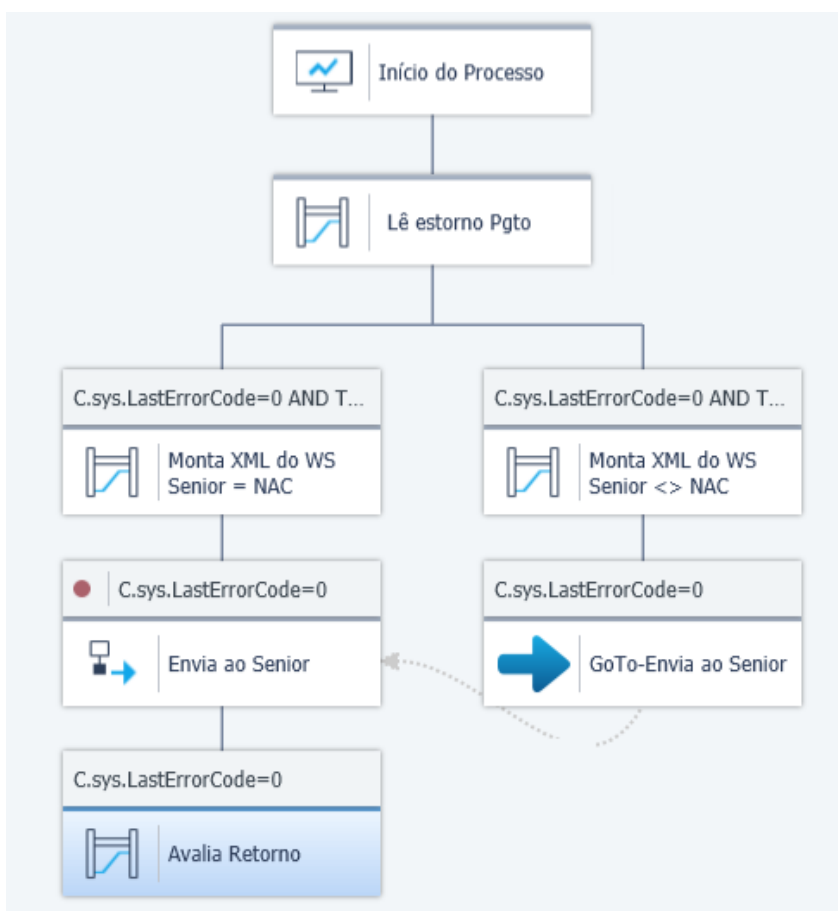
Início do Processo

Lê estorno Pgto

C.sys.LastErrorCode=0 AND T...

Monta XML do WS Senior = NAC

C.sys.LastErrorCode=0 AND T...

Monta XML do WS Senior <> NAC

C.sys.LastErrorCode=0

Envia ao Senior

C.sys.LastErrorCode=0

GoTo-Envia ao Senior

C.sys.LastErrorCode=0

Avalia Retorno